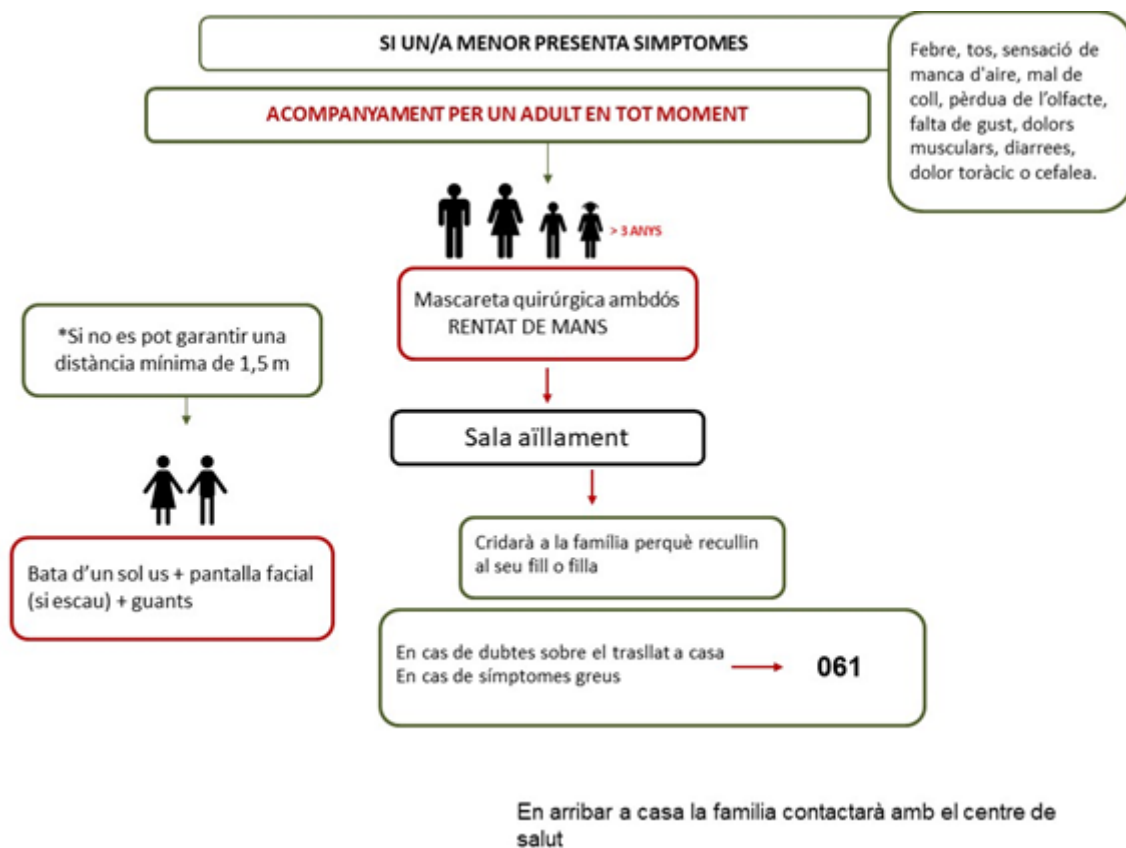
SI UN/A MENOR PRESENTA SIMPTOMES

Febre, tos, sensació de manca d'aire, mal de coll, pèrdua de l'olfacte, falta de gust, dolors musculars, diarrees, dolor toràcic o cefalea.

ACOMPANYAMENT PER UN ADULT EN TOT MOMENT

> 3 ANYS

Mascareta quirúrgica ambdós
RENTAT DE MANS

*Si no es pot garantir una distància mínima de 1,5 m

Sala aïllament

Bata d'un sol us + pantalla facial (si escau) + guants

Cridarà a la família perquè recullin al seu fill o filla

En cas de dubtes sobre el trasllat a casa
En cas de símptomes greus

061

En arribar a casa la familia contactarà amb el centre de salut